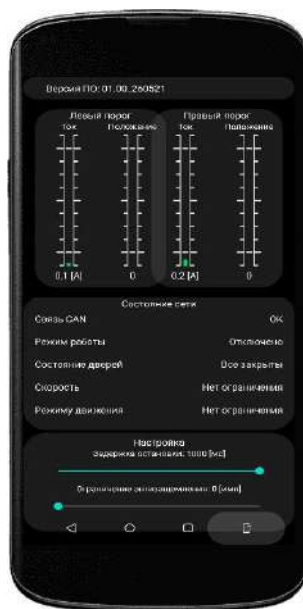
Версия ПО: 01.00.260521

Левый порог
Ток
Положение
0.1 [A]
0

Правый порог
Ток
Положение
0.2 [A]
0

Состояние сети

Связь CAN
OK

Режим работы
Отключено

Состояние дверей
Все закрыты

Скорость
Нет ограничения

Режиму движения
Нет ограничения

Настройка
Задержка останова: 1000 [мс]

Ограничение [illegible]: 0 [мм]